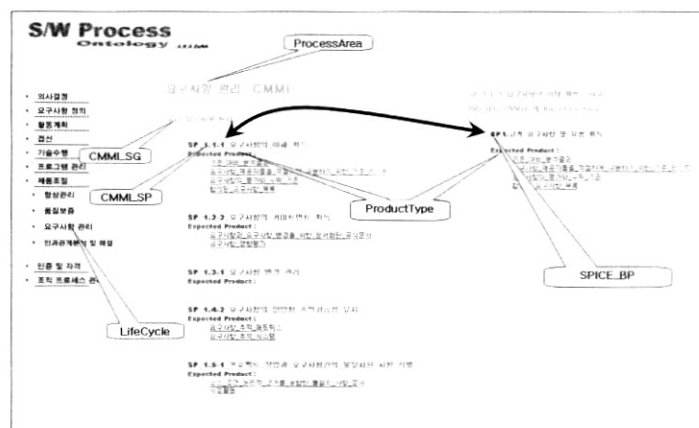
S/W Process
Ontology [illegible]

ProcessArea

요구사항 관리 (CMMI)

• 의사결정
• 요구사항 정의
• 활동계획
• 검산
• 기술수행
• 프로그램 관리
• 제품조립
  • 형상관리
  • 품질보증
  • 요구사항 관리
  • 인과관계분석 및 해결
• 인증 및 자격
• 조직 프로세스 관리

CMMI_SG

CMMI_SP

LifeCycle

SP 1.1.1 요구사항의 이해 획득
Expected Product:
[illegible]
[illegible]
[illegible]
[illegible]

SP 1.2.2 요구사항에 대한 확약 획득
Expected Product:
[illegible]
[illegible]

SP 1.3.1 요구사항 변경 관리
Expected Product:

SP 1.4.2 요구사항의 양방향 추적성 유지
Expected Product:
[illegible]
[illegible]

SP 1.5.1 프로젝트 작업과 요구사항간의 불일치 사항 식별
Expected Product:
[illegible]
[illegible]

ProductType

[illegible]
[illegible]

BP 1. 고객 요구사항 및 요청 획득
Expected Product:
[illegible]
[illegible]
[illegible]
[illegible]

SPICE_BP